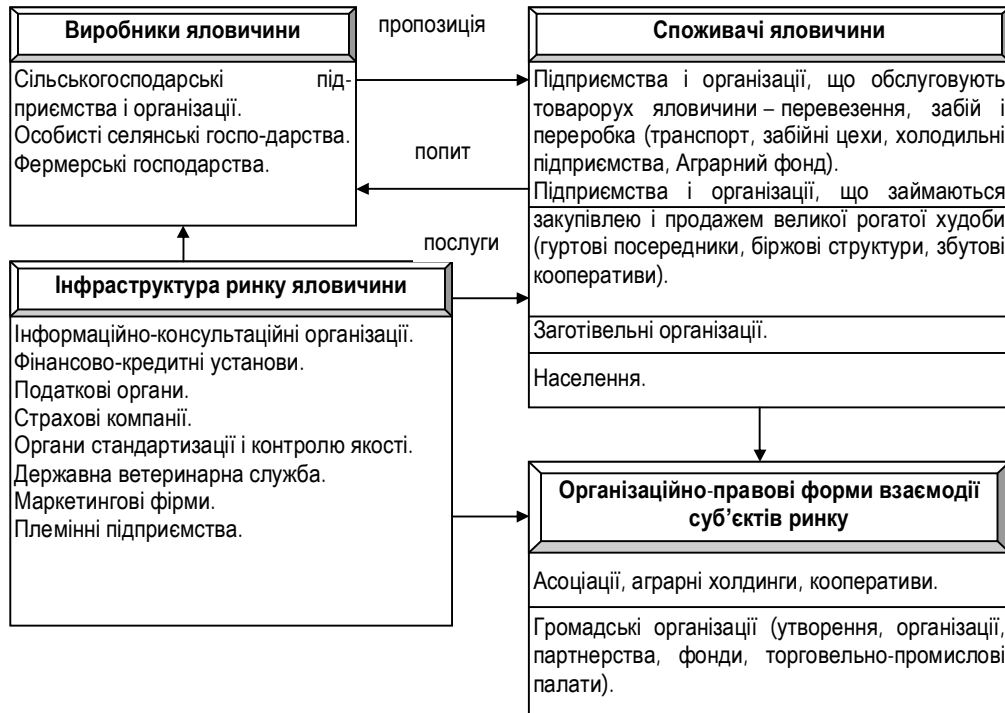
Виробники яловичини

пропозиція

Споживачі яловичини

Сільськогосподарські підприємства і організації.
Особисті селянські госпо-дарства.
Фермерські господарства.

Підприємства і організації, що обслуговують товарорух яловичини – перевезення, забій і переробка (транспорт, забійні цехи, холодильні підприємства, Аграрний фонд).

попит

Підприємства і організації, що займаються закупівлею і продажем великої рогатої худоби (гуртові посередники, біржові структури, збутові кооперативи).

послуги

Інфраструктура ринку яловичини

Інформаційно-консультаційні організації.
Фінансово-кредитні установи.
Податкові органи.
Страхові компанії.
Органи стандартизації і контролю якості.
Державна ветеринарна служба.
Маркетингові фірми.
Племінні підприємства.

Заготівельні організації.

Населення.

Організаційно-правові форми взаємодії суб'єктів ринку

Асоціації, аграрні холдинги, кооперативи.

Громадські організації (утворення, організації, партнерства, фонди, торговельно-промислові палати).